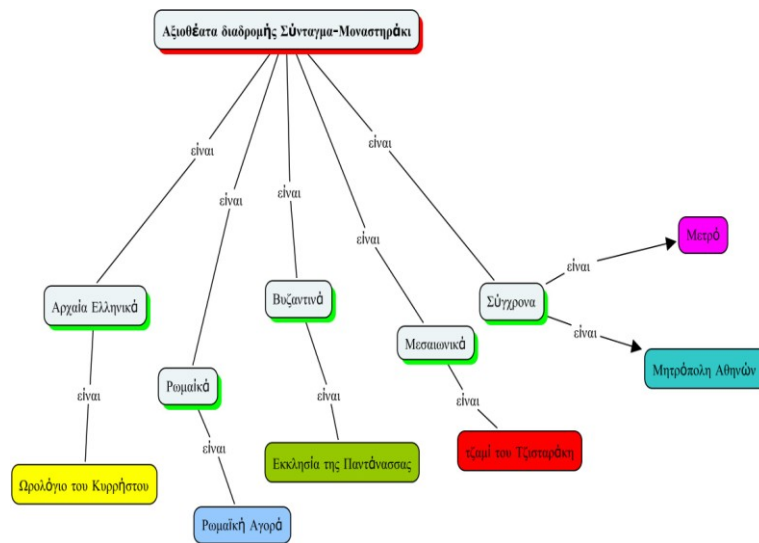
Αξιοθέατα διαδρομής Σύνταγμα-Μοναστηράκι

είναι
είναι
είναι
είναι
είναι

Αρχαία Ελληνικά
είναι
Ωρολόγιο του Κυρρήστου

Ρωμαϊκά
είναι
Ρωμαϊκή Αγορά

Βυζαντινά
είναι
Εκκλησία της Παντάνασσας

Μεσαιωνικά
είναι
τζαμί του Τζισταράκη

Σύγχρονα
είναι
Μετρό
είναι
Μητρόπολη Αθηνών